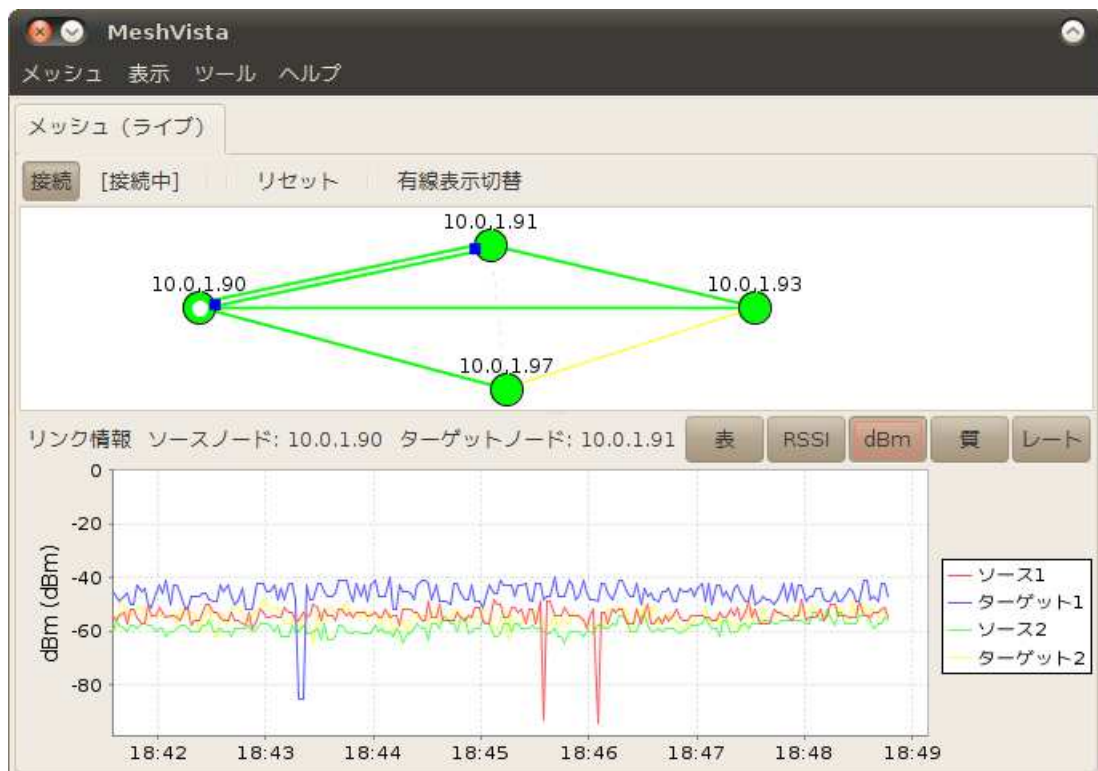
MeshVista

メッシュ 表示 ツール ヘルプ

メッシュ（ライブ）

接続 [接続中] リセット 有線表示切替

10.0.1.91
10.0.1.90
10.0.1.93
10.0.1.97

リンク情報 ソースノード: 10.0.1.90 ターゲットノード: 10.0.1.91

表 RSSI dBm 質 レート

0
-20
-40
-60
-80

dBm (dBm)

18:42 18:43 18:44 18:45 18:46 18:47 18:48 18:49

ソース1
ターゲット1
ソース2
ターゲット2